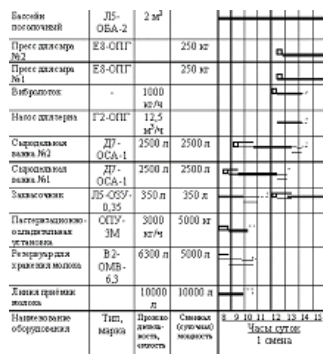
| Бассейн посолочный | Л5-ОБА-2 | 2 м³ | | |
|---|---|---|---|---|
| Пресс для сыра №2 | Е8-ОПГ | | 250 кг | |
| Пресс для сыра №1 | Е8-ОПГ | | 250 кг | |
| Вибролоток | - | 1000 кг/ч | | |
| Насос для зерна | Г2-ОПГ | 12,5 м³/ч | | |
| Сыродельная ванна №2 | Д7-ОСА-1 | 2500 л | 2500 л | |
| Сыродельная ванна №1 | Д7-ОСА-1 | 2500 л | 2500 л | |
| Заквасочник | Л5-ОЗУ-0,35 | 350 л | 350 л | |
| Пастеризационно-охладительная установка | ОПУ-3М | 3000 кг/ч | 5000 кг | |
| Резервуар для хранения молока | В2-ОМВ-6,3 | 6300 л | 5000 л | |
| Линия приёмки молока | | 10000 л | 10000 л | |
| Наименование оборудования | Тип, марка | Производительность, емкость | Сменная (суточная) мощность | 8 9 10 11 12 13 14 15 Часы суток 1 смена |